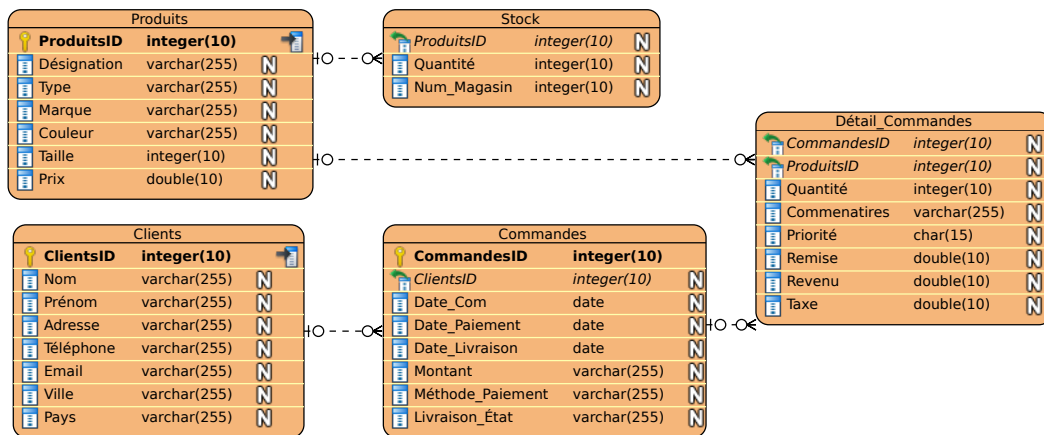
Produits

| ProduitsID | integer(10) |
|---|---|
| Désignation | varchar(255) N |
| Type | varchar(255) N |
| Marque | varchar(255) N |
| Couleur | varchar(255) N |
| Taille | integer(10) N |
| Prix | double(10) N |

Stock

| ProduitsID | integer(10) N |
|---|---|
| Quantité | integer(10) N |
| Num_Magasin | integer(10) N |

Détail_Commandes

| CommandesID | integer(10) N |
|---|---|
| ProduitsID | integer(10) N |
| Quantité | integer(10) N |
| Commenatires | varchar(255) N |
| Priorité | char(15) N |
| Remise | double(10) N |
| Revenu | double(10) N |
| Taxe | double(10) N |

Clients

| ClientsID | integer(10) |
|---|---|
| Nom | varchar(255) N |
| Prénom | varchar(255) N |
| Adresse | varchar(255) N |
| Téléphone | varchar(255) N |
| Email | varchar(255) N |
| Ville | varchar(255) N |
| Pays | varchar(255) N |

Commandes

| CommandesID | integer(10) |
|---|---|
| ClientsID | integer(10) N |
| Date_Com | date N |
| Date_Paiement | date N |
| Date_Livraison | date N |
| Montant | varchar(255) N |
| Méthode_Paiement | varchar(255) N |
| Livraison_État | varchar(255) N |